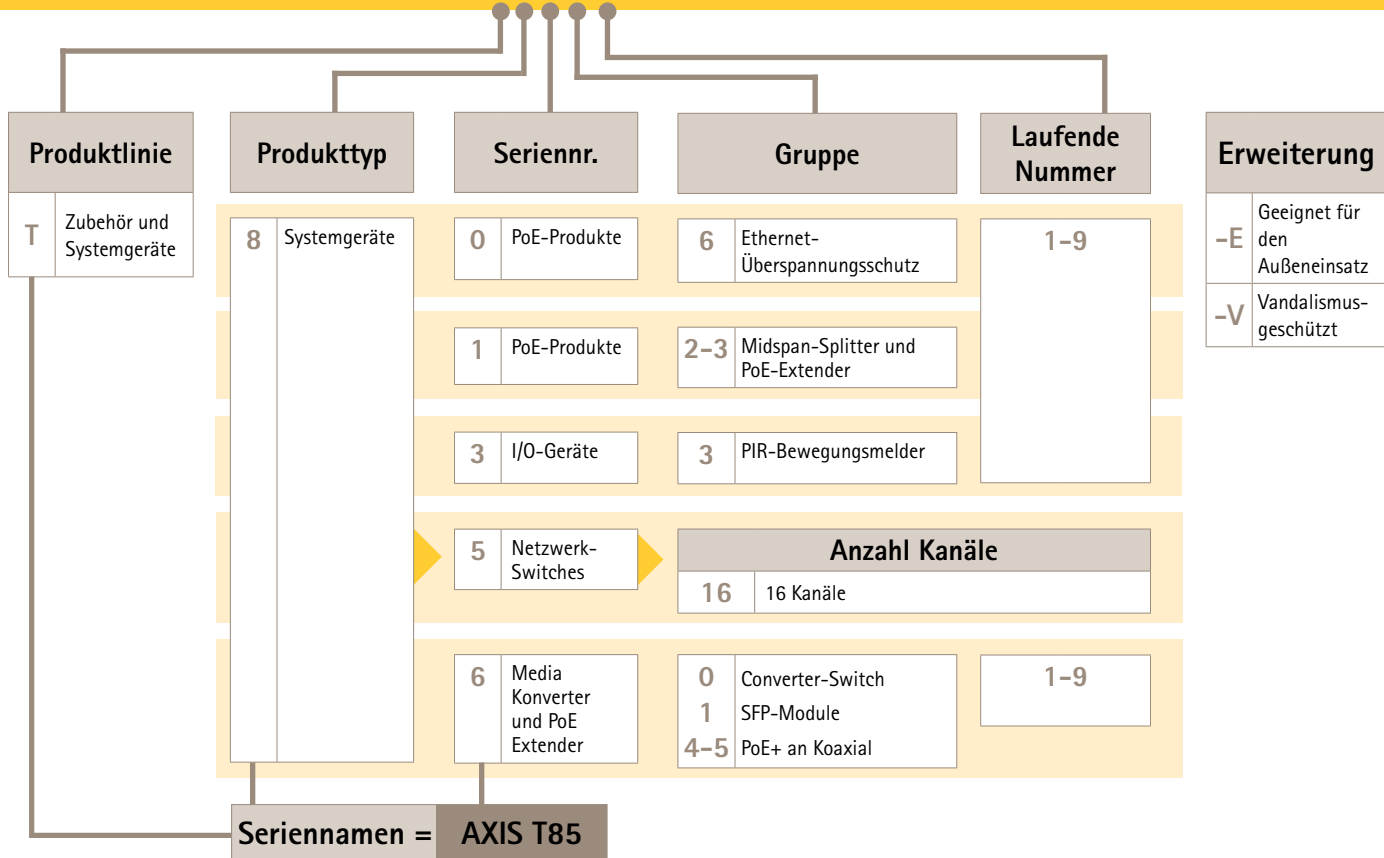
Produktlinie

Produkttyp

Seriennr.

Gruppe

Laufende Nummer

Erweiterung

T Zubehör und Systemgeräte

8 Systemgeräte

0 PoE-Produkte

6 Ethernet-Überspannungsschutz

1-9

-E Geeignet für den Außeneinsatz

-V Vandalismusgeschützt

1 PoE-Produkte

2-3 Midspan-Splitter und PoE-Extender

3 I/O-Geräte

3 PIR-Bewegungsmelder

5 Netzwerk-Switches

Anzahl Kanäle

16 16 Kanäle

6 Media Konverter und PoE Extender

0 Converter-Switch

1 SFP-Module

4-5 PoE+ an Koaxial

1-9

Seriennamen = AXIS T85